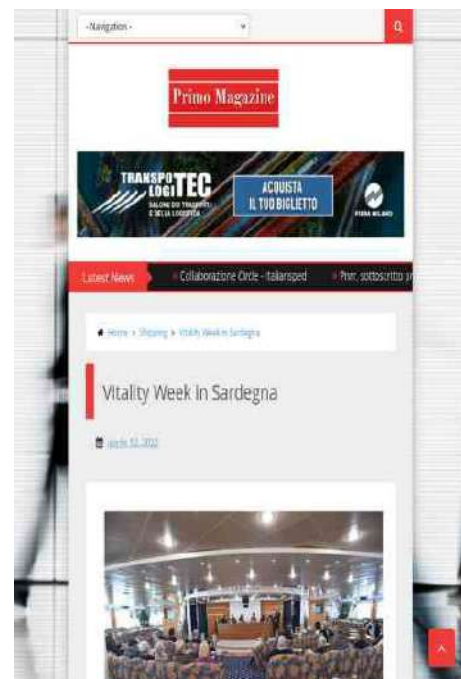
-Navigation -

Primo Magazine

TRANSPO LOGI TEC
SALONE DEI TRASPORTI E DELLA LOGISTICA
ACQUISTA IL TUO BIGLIETTO
FIERA MILANO

Latest News
Collaborazione Circle - Italiansped
Pnrr, sottoscritto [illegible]

Home » Shipping » Vitality Week in Sardegna

Vitality Week in Sardegna

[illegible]